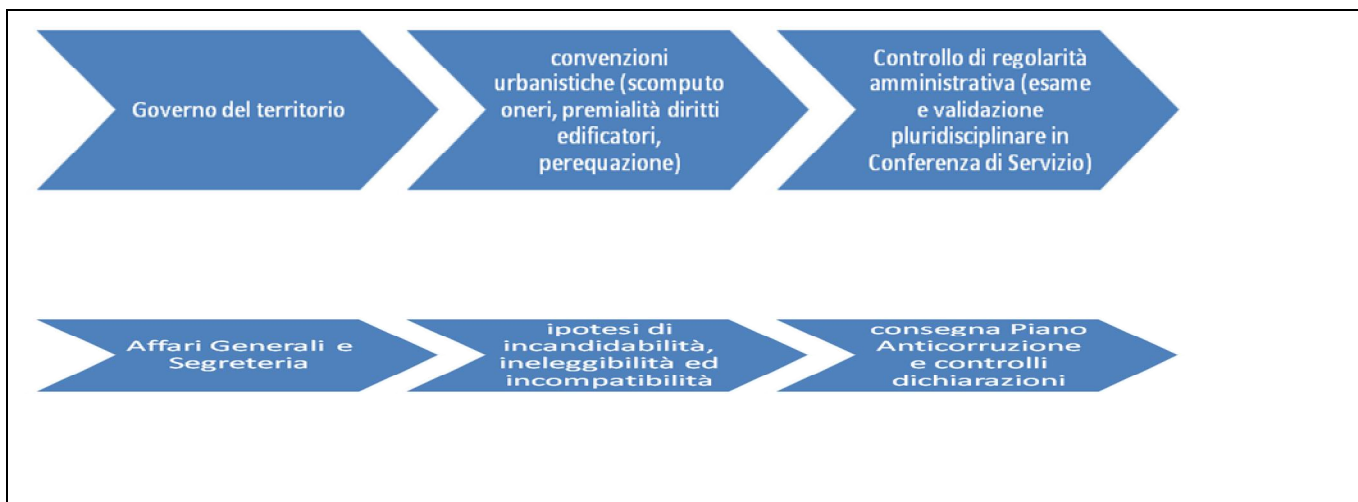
Governo del territorio

convenzioni urbanistiche (scomputo oneri, premialità diritti edificatori, perequazione)

Controllo di regolarità amministrativa (esame e validazione pluridisciplinare in Conferenza di Servizio)

Affari Generali e Segreteria

ipotesi di incandidabilità, ineleggibilità ed incompatibilità

consegna Piano Anticorruzione e controlli dichiarazioni